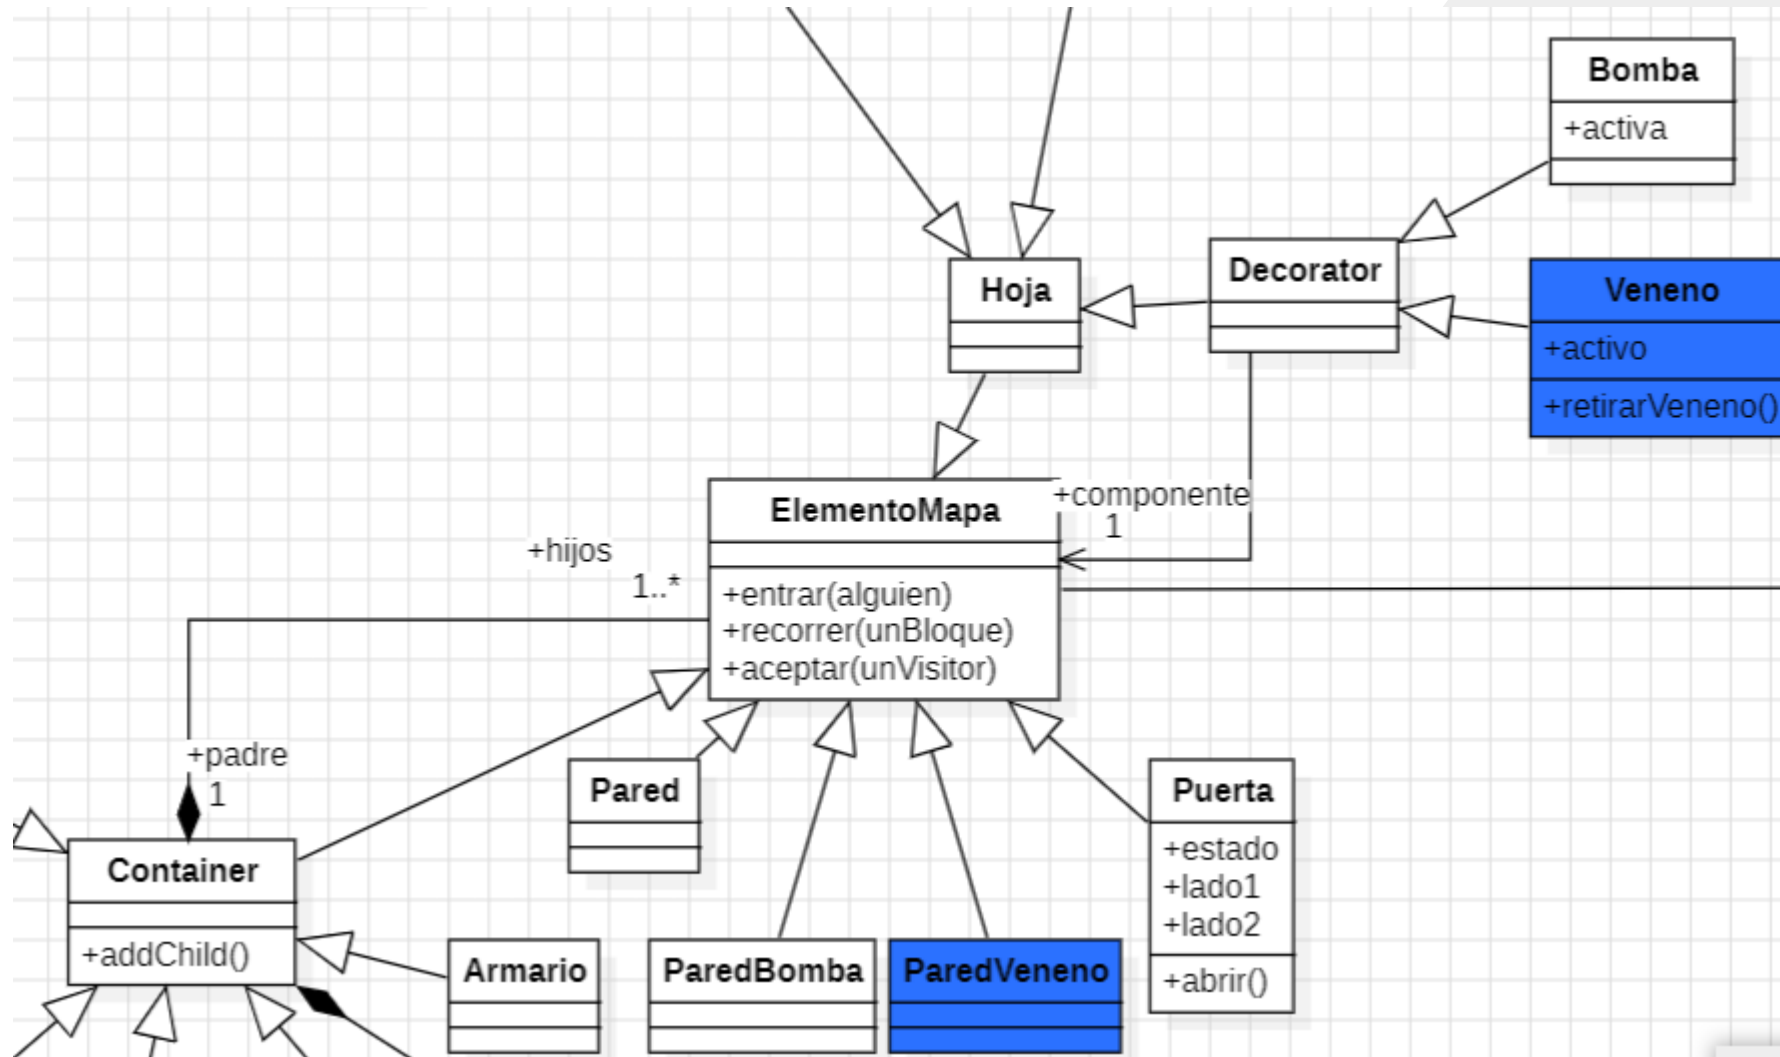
Bomba
+activa

Hoja

Decorator

Veneno
+activo
+retirarVeneno()

ElementoMapa
+entrar(alguien)
+recorrer(unBloque)
+aceptar(unVisitor)

+componente
1

+hijos
1..*

+padre
1

Container
+addChild()

Pared

Puerta
+estado
+lado1
+lado2
+abrir()

Armario

ParedBomba

ParedVeneno